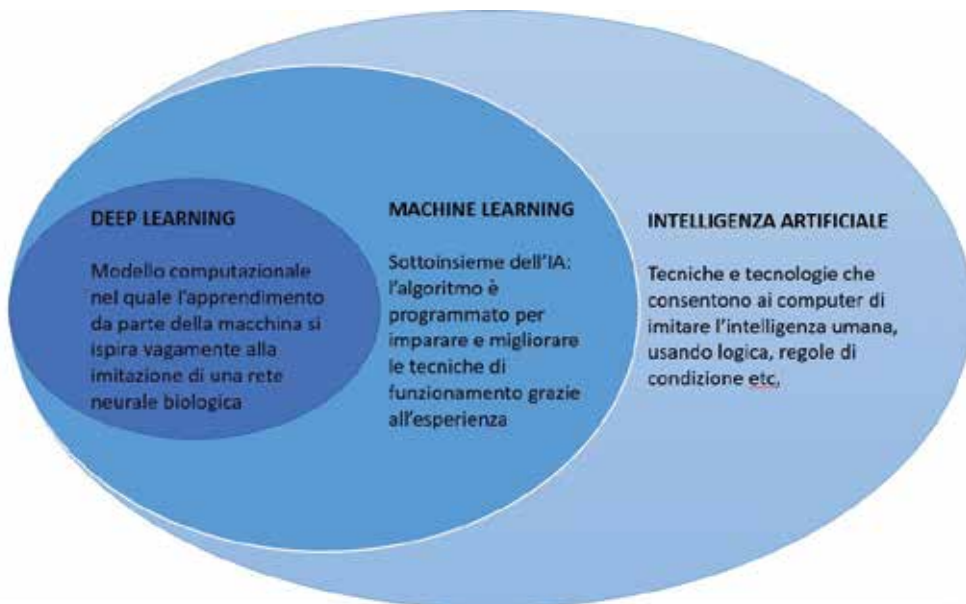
DEEP LEARNING

Modello computazionale nel quale l'apprendimento da parte della macchina si ispira vagamente alla imitazione di una rete neurale biologica

MACHINE LEARNING

Sottoinsieme dell'IA: l'algoritmo è programmato per imparare e migliorare le tecniche di funzionamento grazie all'esperienza

INTELLIGENZA ARTIFICIALE

Tecniche e tecnologie che consentono ai computer di imitare l'intelligenza umana, usando logica, regole di condizione etc.